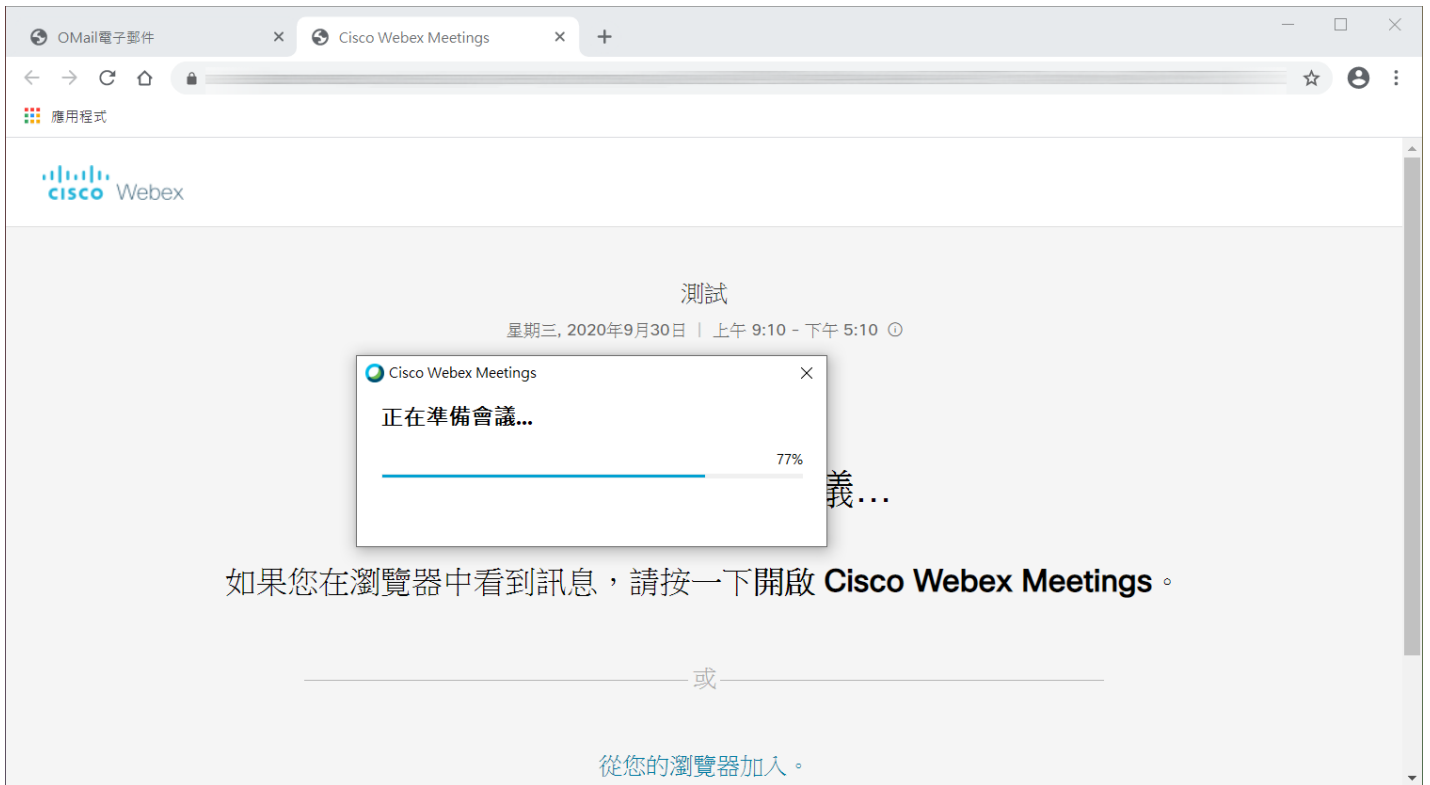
OMail電子郵件
Cisco Webex Meetings
應用程式

cisco Webex

測試
星期三, 2020年9月30日 | 上午 9:10 - 下午 5:10

Cisco Webex Meetings
正在準備會議...
77%

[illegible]義...

如果您在瀏覽器中看到訊息，請按一下開啟 Cisco Webex Meetings。

或

從您的瀏覽器加入。